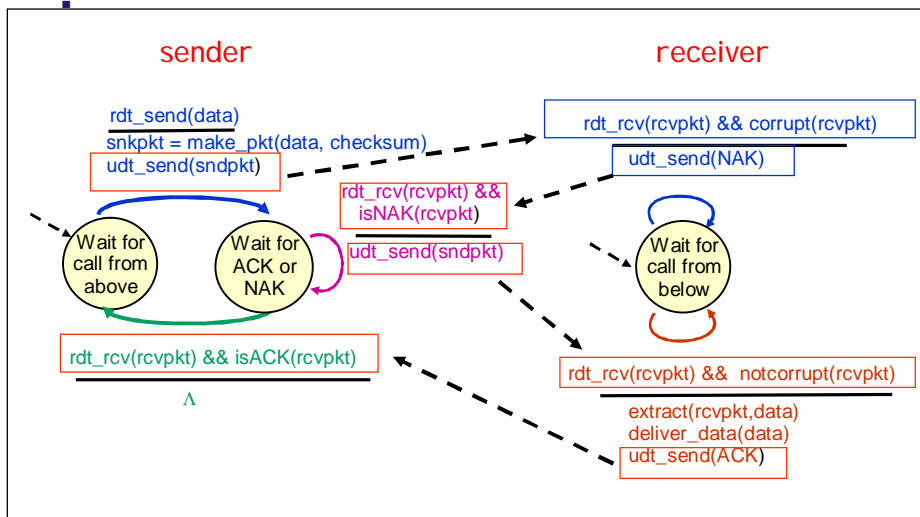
sender

receiver

rdt_send(data)

snkpkt = make_pkt(data, checksum)
udt_send(sndpkt)

rdt_rcv(rcvpkt) && corrupt(rcvpkt)

udt_send(NAK)

rdt_rcv(rcvpkt) && isNAK(rcvpkt)

udt_send(sndpkt)

Wait for call from above

Wait for ACK or NAK

Wait for call from below

rdt_rcv(rcvpkt) && isACK(rcvpkt)

$\Lambda$

rdt_rcv(rcvpkt) && notcorrupt(rcvpkt)

extract(rcvpkt,data)
deliver_data(data)
udt_send(ACK)